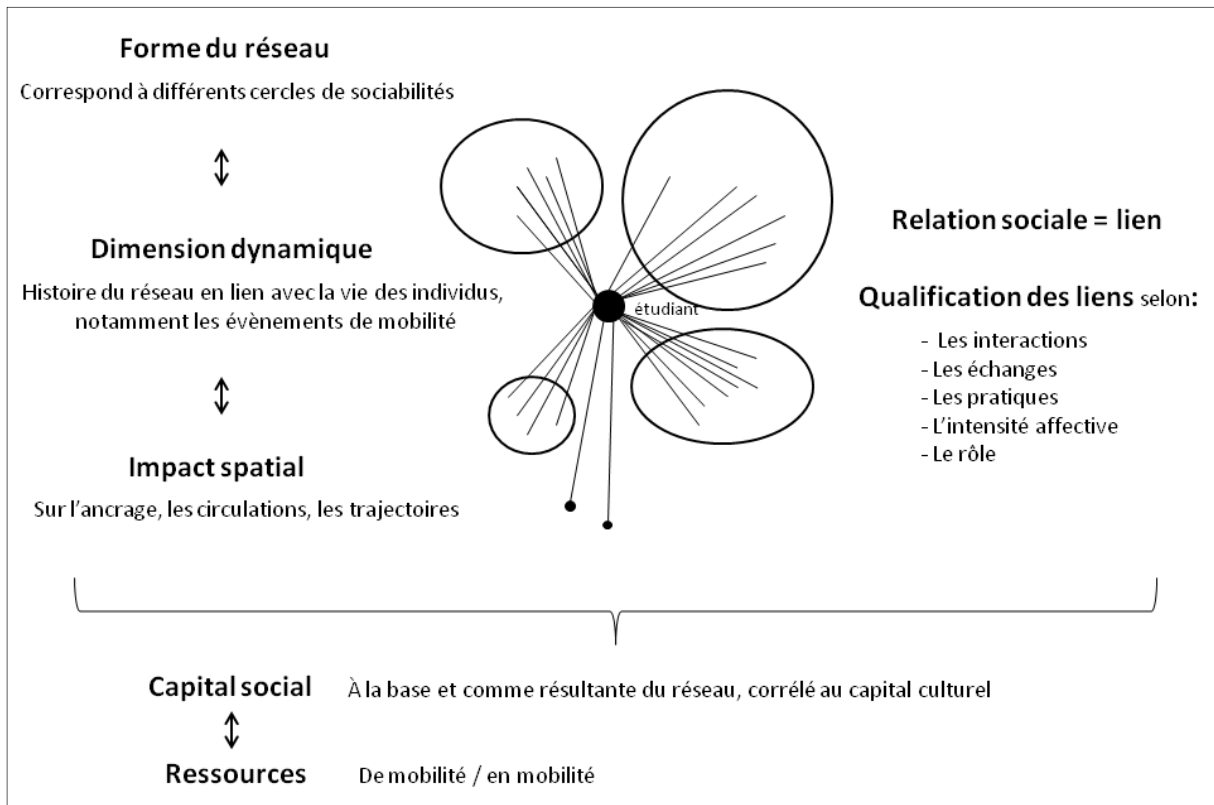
Forme du réseau

Correspond à différents cercles de sociabilités

↕

Dimension dynamique

Histoire du réseau en lien avec la vie des individus, notamment les évènements de mobilité

↕

Impact spatial

Sur l'ancrage, les circulations, les trajectoires

étudiant

Relation sociale = lien

Qualification des liens selon:

- Les interactions
- Les échanges
- Les pratiques
- L'intensité affective
- Le rôle

Capital social À la base et comme résultante du réseau, corrélé au capital culturel

↕

Ressources De mobilité / en mobilité